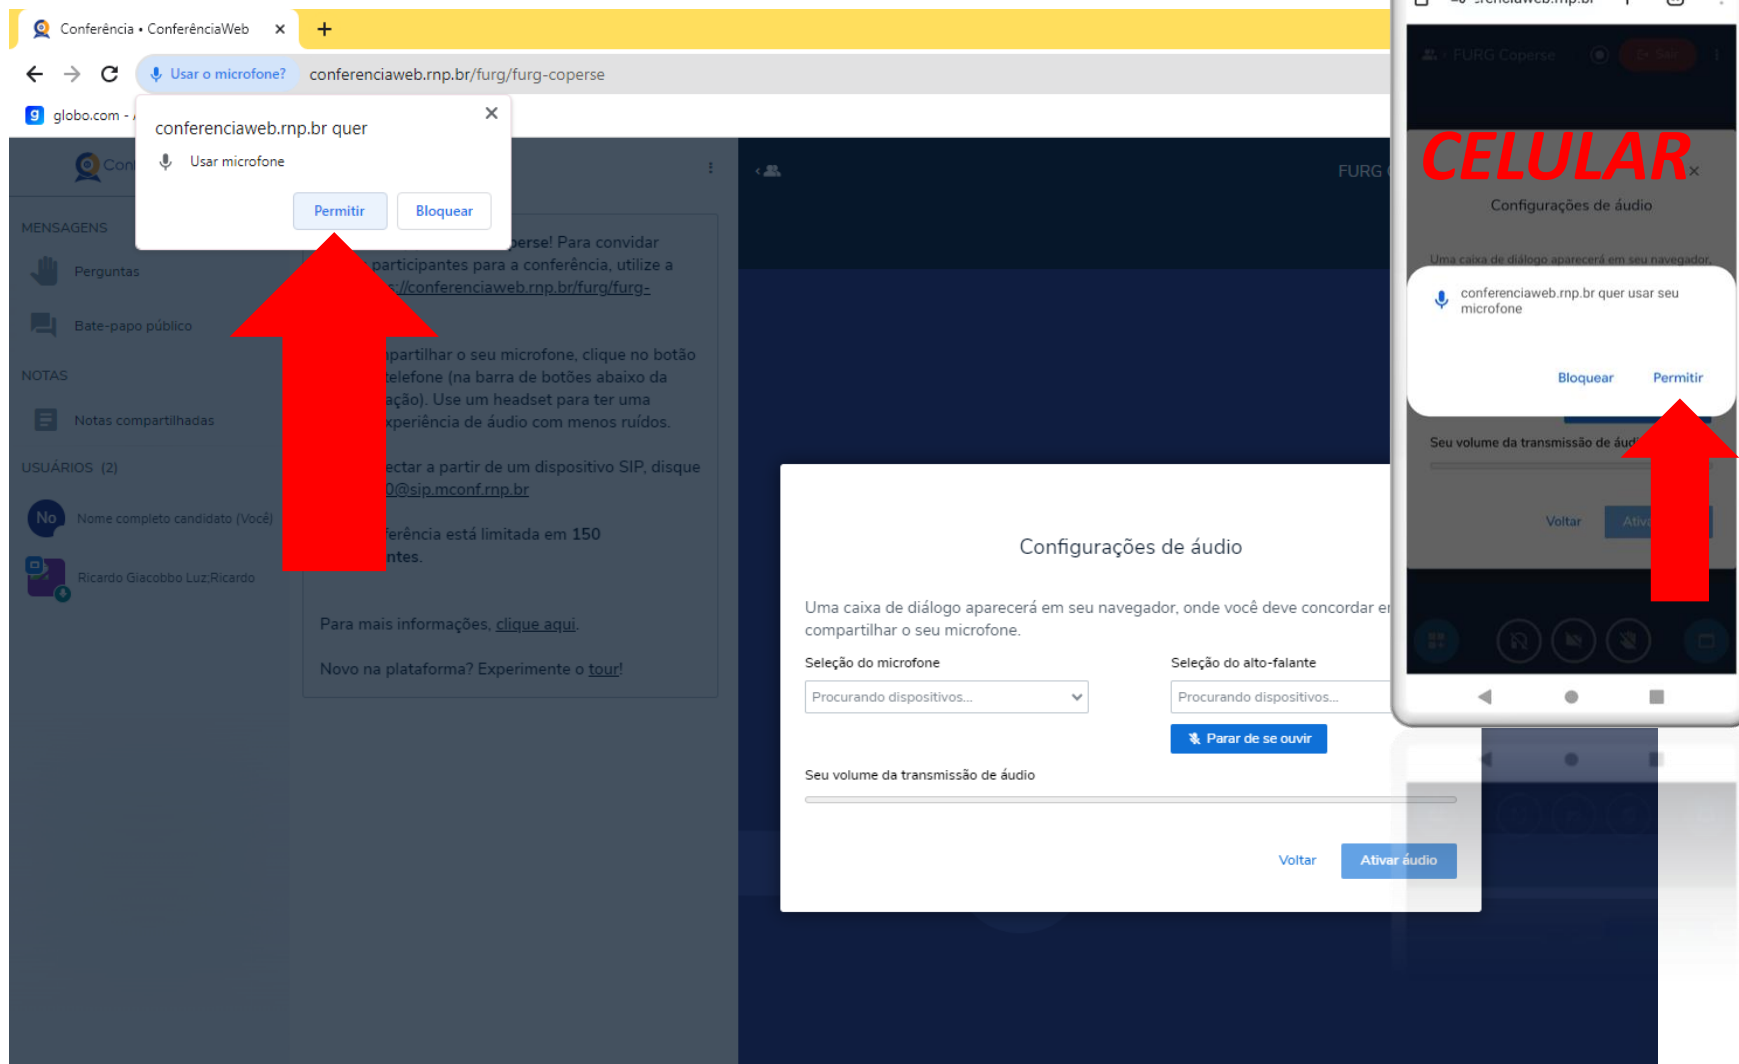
Conferência • ConferênciaWeb ×

Usar o microfone?
conferenciaweb.rnp.br/furg/furg-coperse

globo.com -

conferenciaweb.rnp.br quer
Usar microfone
Permitir
Bloquear

MENSAGENS
Perguntas
Bate-papo público
NOTAS
Notas compartilhadas
USUÁRIOS (2)
No Nome completo candidato (Você)
Ricardo Giacobbo Luz,Ricardo

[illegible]perse! Para convidar participantes para a conferência, utilize a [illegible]s://conferenciaweb.rnp.br/furg/furg-

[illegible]partilhar o seu microfone, clique no botão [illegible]telefone (na barra de botões abaixo da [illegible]ação). Use um headset para ter uma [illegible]xperiência de áudio com menos ruídos.

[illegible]ectar a partir de um dispositivo SIP, disque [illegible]0@sip.mconf.rnp.br

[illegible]ferência está limitada em 150 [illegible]ntes.

Para mais informações, clique aqui.

Novo na plataforma? Experimente o tour!

FURG

Configurações de áudio

Uma caixa de diálogo aparecerá em seu navegador, onde você deve concordar e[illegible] compartilhar o seu microfone.

Seleção do microfone
Procurando dispositivos...
Seleção do alto-falante
Procurando dispositivos...
Parar de se ouvir
Seu volume da transmissão de áudio
Voltar
Ativar áudio

CELULAR
FURG Coperse
Configurações de áudio
Uma caixa de diálogo aparecerá em seu navegador,
conferenciaweb.rnp.br quer usar seu microfone
Bloquear
Permitir
Seu volume da transmissão de áud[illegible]
Voltar
Ativa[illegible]